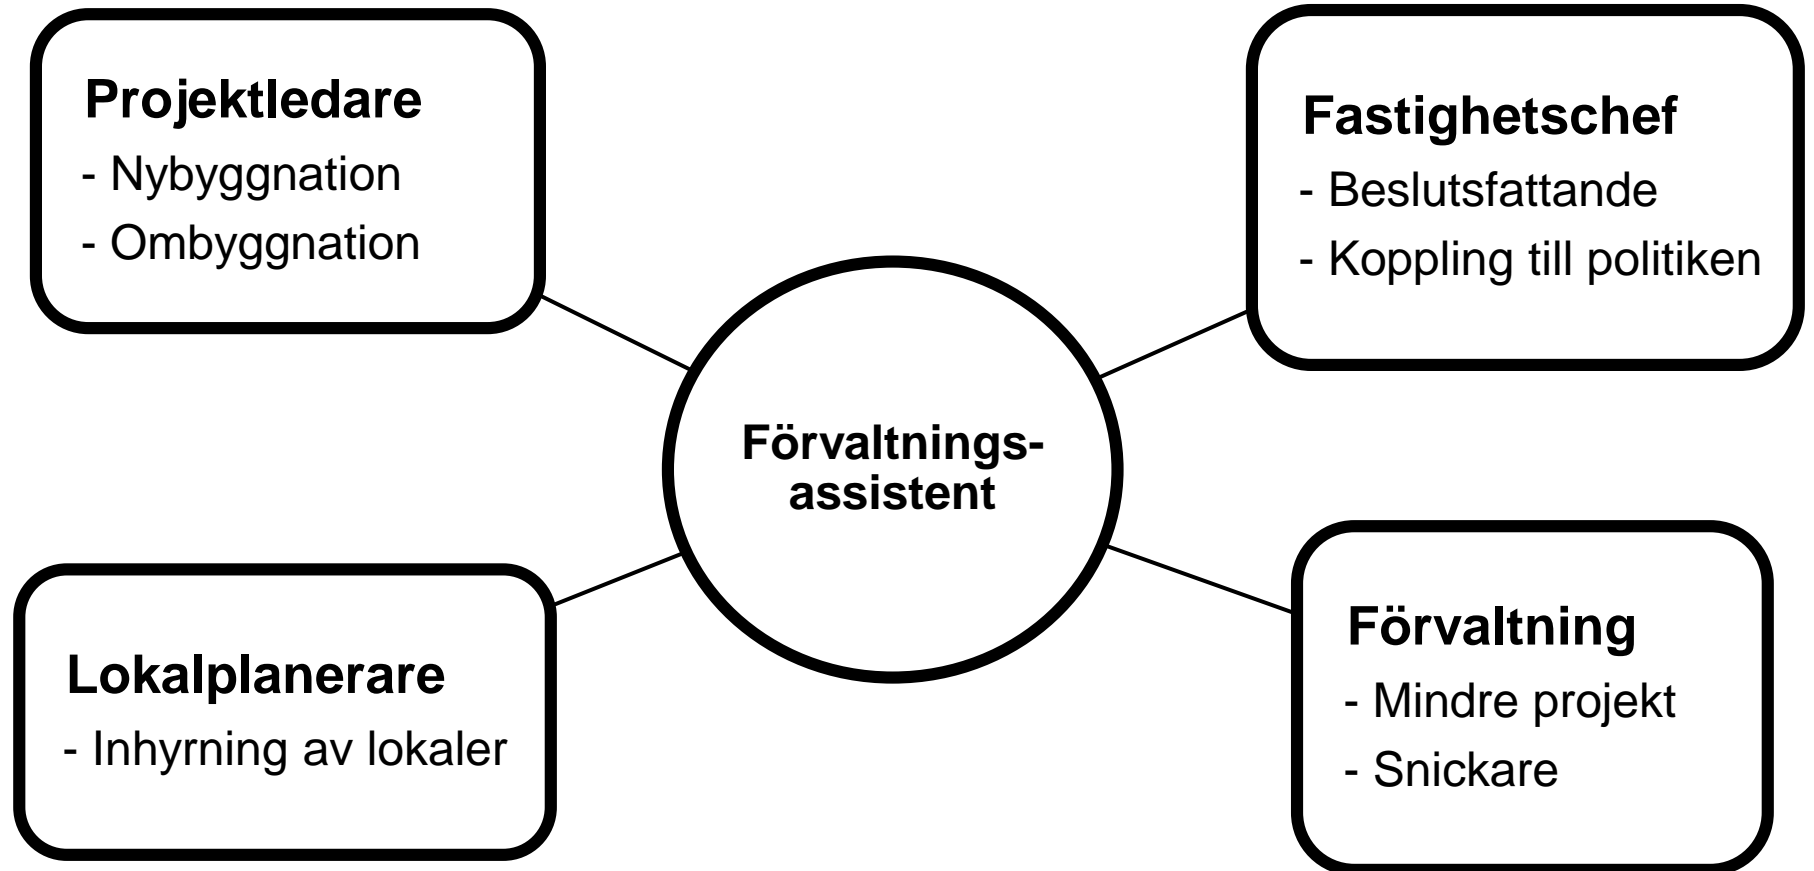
**Projektledare**
- Nybyggnation
- Ombyggnation

**Fastighetschef**
- Beslutsfattande
- Koppling till politiken

**Förvaltningsassistent**

**Lokalplanerare**
- Inhyrning av lokaler

**Förvaltning**
- Mindre projekt
- Snickare